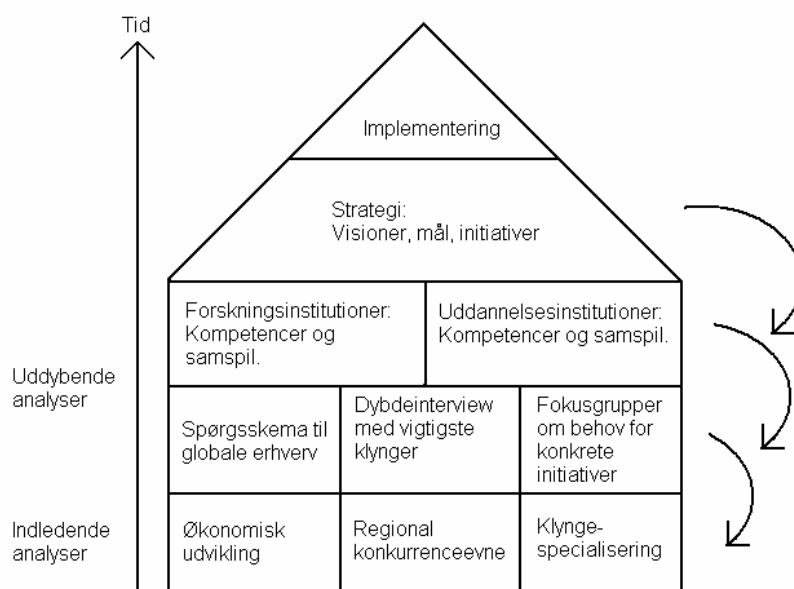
Tid

Implementering

Strategi:
Visioner, mål, initiativer

Forskningsinstitutioner: Kompetencer og samspil.

Uddannelsesinstitutioner: Kompetencer og samspil.

Uddybende analyser

Spørgsskema til globale erhverv

Dybdeinterview med vigtigste klynger

Fokusgrupper om behov for konkrete initiativer

Indledende analyser

Økonomisk udvikling

Regional konkurrenceevne

Klyngespecialisering